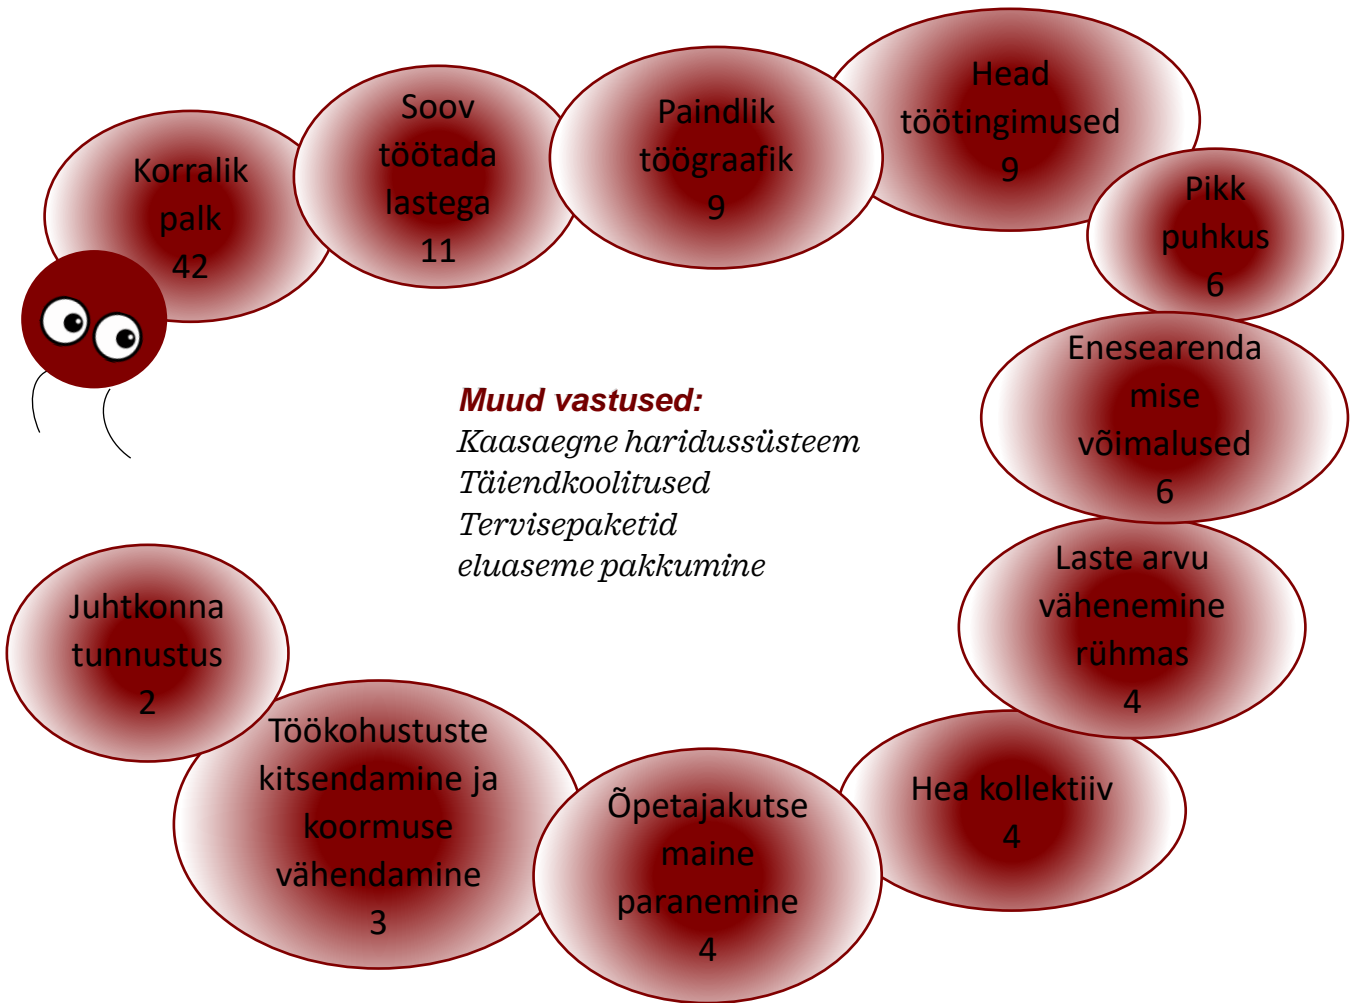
Korralik palk 42

Soov töötada lastega 11

Paindlik töögraafik 9

Head töötingimused 9

Pikk puhkus 6

Enesearendamise võimalused 6

Laste arvu vähenemine rühmas 4

Hea kollektiiv 4

Õpetajakutse maine paranemine 4

Töökohustuste kitsendamine ja koormuse vähendamine 3

Juhtkonna tunnustus 2

Muud vastused:
Kaasaegne haridussüsteem
Täiendkoolitused
Tervisepaketid
eluaseme pakkumine